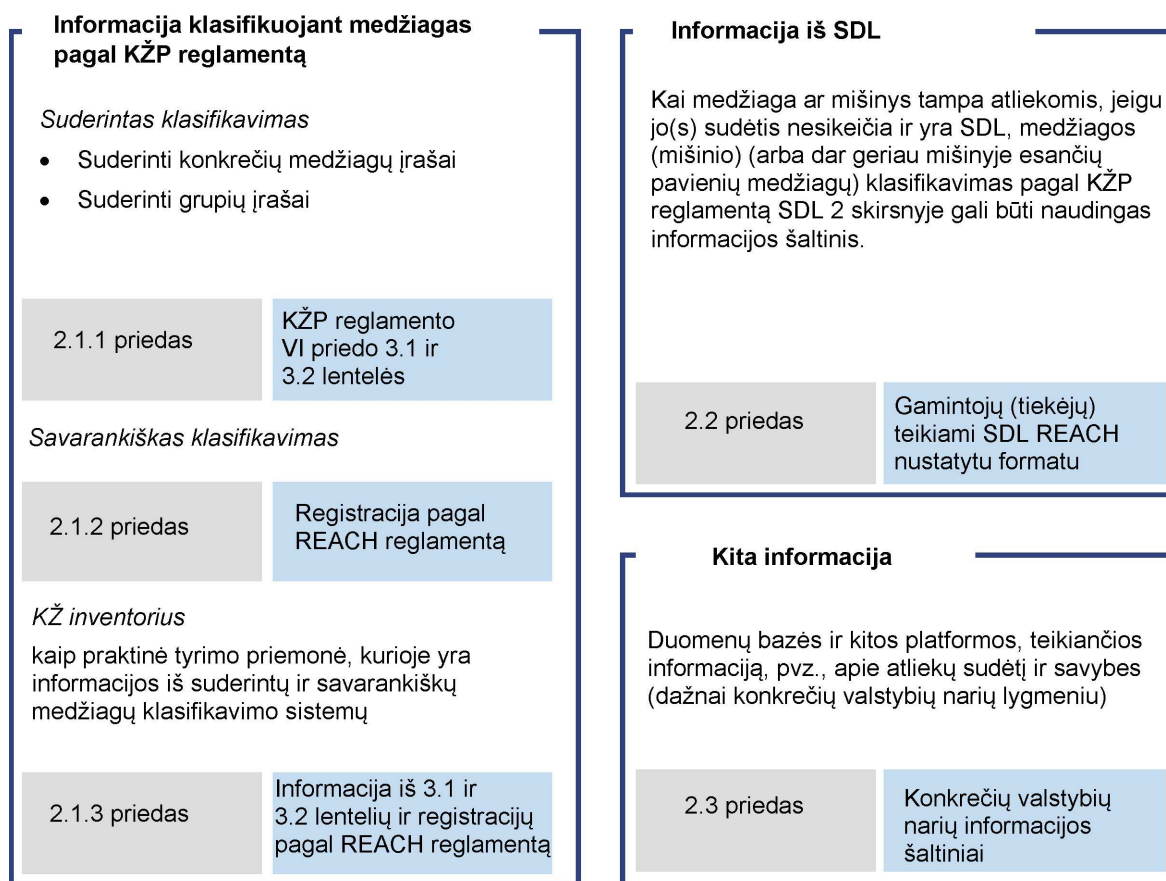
Informacija klasifikuojant medžiagas pagal KŽP reglamentą

Suderintas klasifikavimas

- Suderinti konkrečių medžiagų įrašai
- Suderinti grupių įrašai

2.1.1 priedas

KŽP reglamento VI priedo 3.1 ir 3.2 lentelės

Savarankiškas klasifikavimas

2.1.2 priedas

Registracija pagal REACH reglamentą

KŽ inventorius

kaip praktinė tyrimo priemonė, kurioje yra informacijos iš suderintų ir savarankiškų medžiagų klasifikavimo sistemų

2.1.3 priedas

Informacija iš 3.1 ir 3.2 lentelių ir registracijų pagal REACH reglamentą

Informacija iš SDL

Kai medžiaga ar mišinys tampa atliekomis, jeigu jo(s) sudėtis nesikeičia ir yra SDL, medžiagos (mišinio) (arba dar geriau mišinyje esančių pavienių medžiagų) klasifikavimas pagal KŽP reglamentą SDL 2 skirsnyje gali būti naudingas informacijos šaltinis.

2.2 priedas

Gamintojų (tiekėjų) teikiami SDL REACH nustatytu formatu

Kita informacija

Duomenų bazės ir kitos platformos, teikiančios informaciją, pvz., apie atliekų sudėtį ir savybes (dažnai konkrečių valstybių narių lygmeniu)

2.3 priedas

Konkrečių valstybių narių informacijos šaltiniai